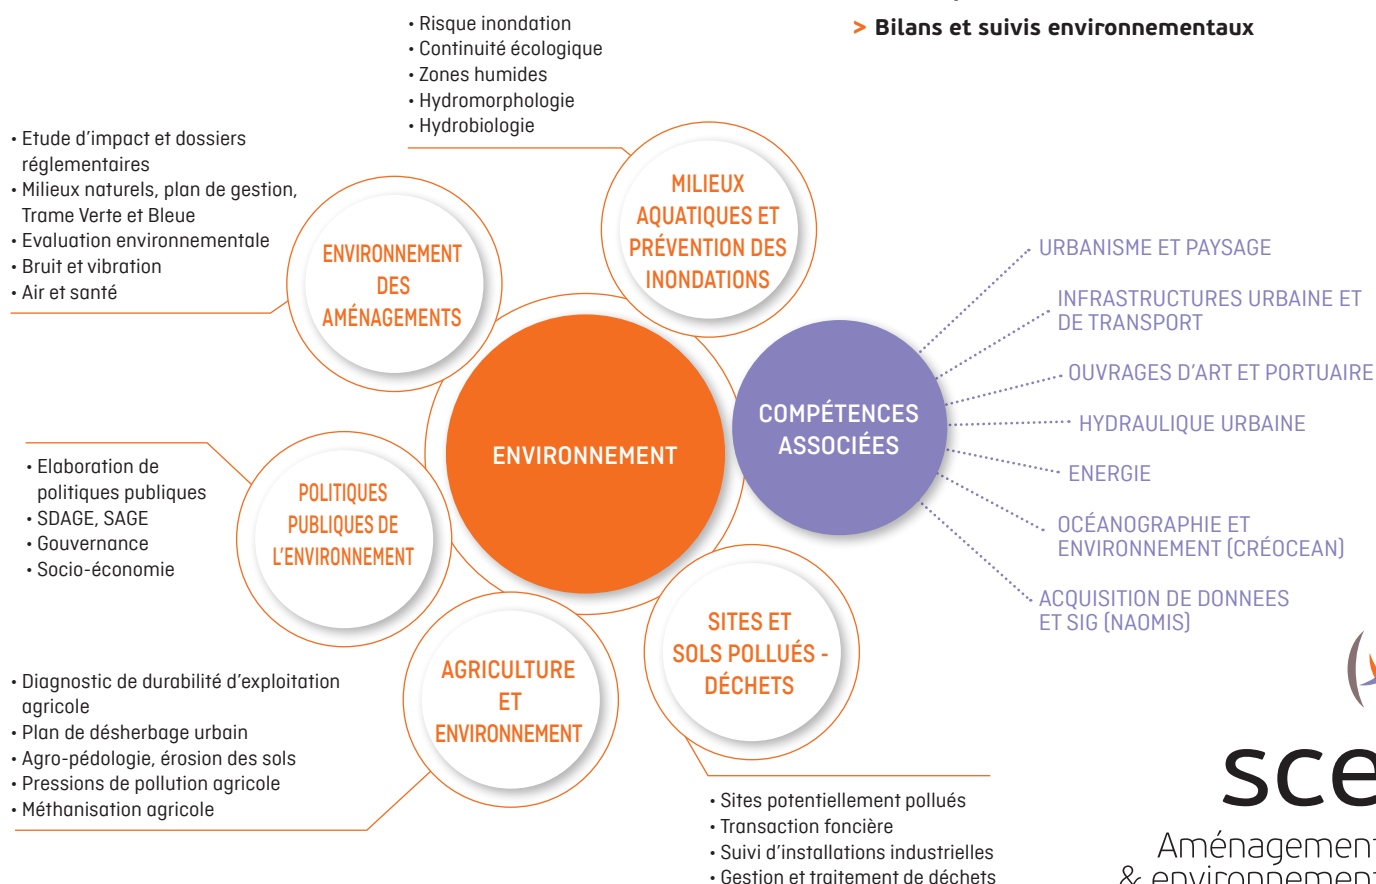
• Risque inondation
• Continuité écologique
• Zones humides
• Hydromorphologie
• Hydrobiologie

> Bilans et suivis environnementaux

• Etude d'impact et dossiers réglementaires
• Milieux naturels, plan de gestion, Trame Verte et Bleue
• Evaluation environnementale
• Bruit et vibration
• Air et santé

MILIEUX AQUATIQUES ET PRÉVENTION DES INONDATIONS

ENVIRONNEMENT DES AMÉNAGEMENTS

URBANISME ET PAYSAGE

INFRASTRUCTURES URBAINE ET DE TRANSPORT

OUVRAGES D'ART ET PORTUAIRE

HYDRAULIQUE URBAINE

ENERGIE

OCÉANOGRAPHIE ET ENVIRONNEMENT (CRÉOCEAN)

ACQUISITION DE DONNEES ET SIG (NAOMIS)

COMPÉTENCES ASSOCIÉES

ENVIRONNEMENT

• Elaboration de politiques publiques
• SDAGE, SAGE
• Gouvernance
• Socio-économie

POLITIQUES PUBLIQUES DE L'ENVIRONNEMENT

SITES ET SOLS POLLUÉS - DÉCHETS

AGRICULTURE ET ENVIRONNEMENT

• Diagnostic de durabilité d'exploitation agricole
• Plan de désherbage urbain
• Agro-pédologie, érosion des sols
• Pressions de pollution agricole
• Méthanisation agricole

• Sites potentiellement pollués
• Transaction foncière
• Suivi d'installations industrielles
• Gestion et traitement de déchets

sce
Aménagement
& environnement